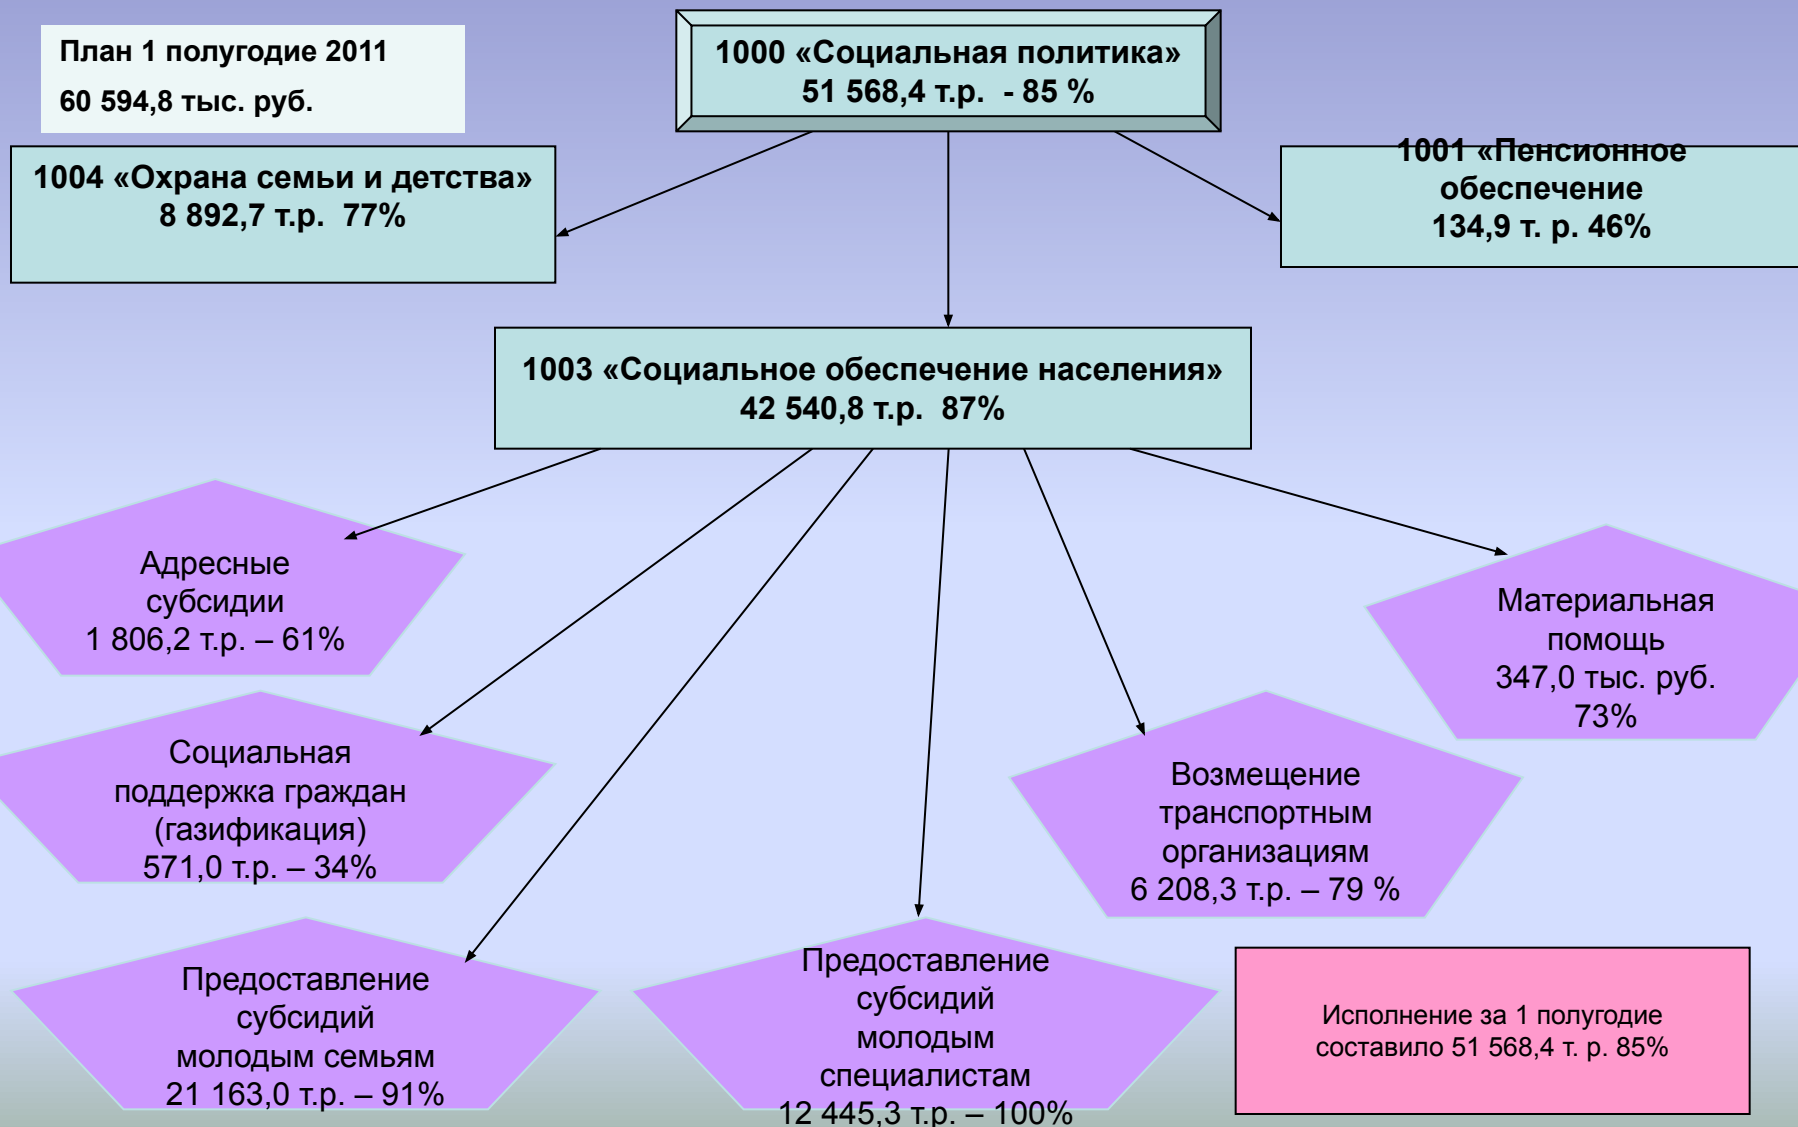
План 1 полугодие 2011

60 594,8 тыс. руб.

1000 «Социальная политика»
51 568,4 т.р. - 85 %

1004 «Охрана семьи и детства»
8 892,7 т.р. 77%

1001 «Пенсионное обеспечение
134,9 т. р. 46%

1003 «Социальное обеспечение населения»
42 540,8 т.р. 87%

Адресные субсидии
1 806,2 т.р. – 61%

Материальная помощь
347,0 тыс. руб.
73%

Социальная поддержка граждан (газификация)
571,0 т.р. – 34%

Возмещение транспортным организациям
6 208,3 т.р. – 79 %

Предоставление субсидий молодым семьям
21 163,0 т.р. – 91%

Предоставление субсидий молодым специалистам
12 445,3 т.р. – 100%

Исполнение за 1 полугодие составило 51 568,4 т. р. 85%